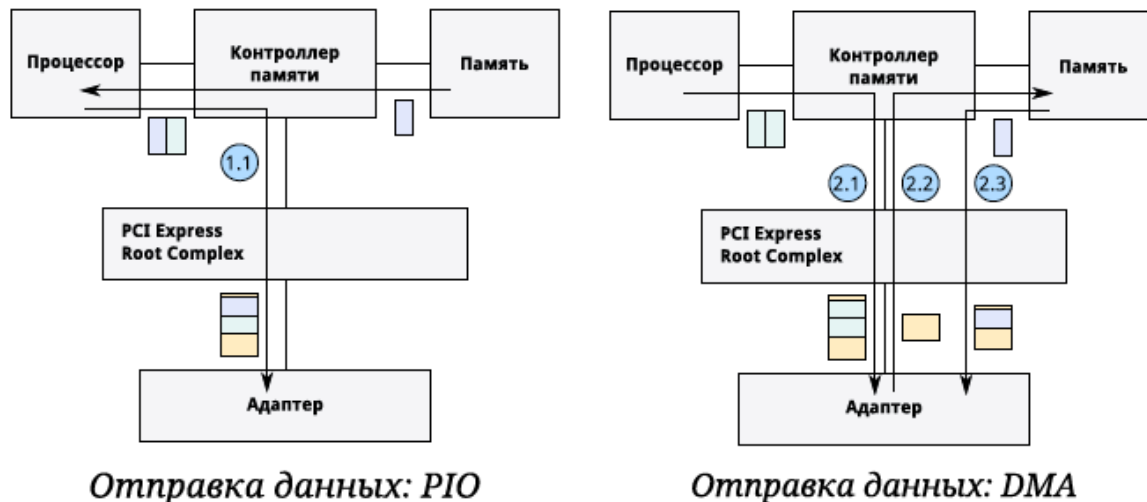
Процессор

Контроллер памяти

Память

1.1

PCI Express Root Complex

Адаптер

Отправка данных: PIO

Процессор

Контроллер памяти

Память

2.1

2.2

2.3

PCI Express Root Complex

Адаптер

Отправка данных: DMA